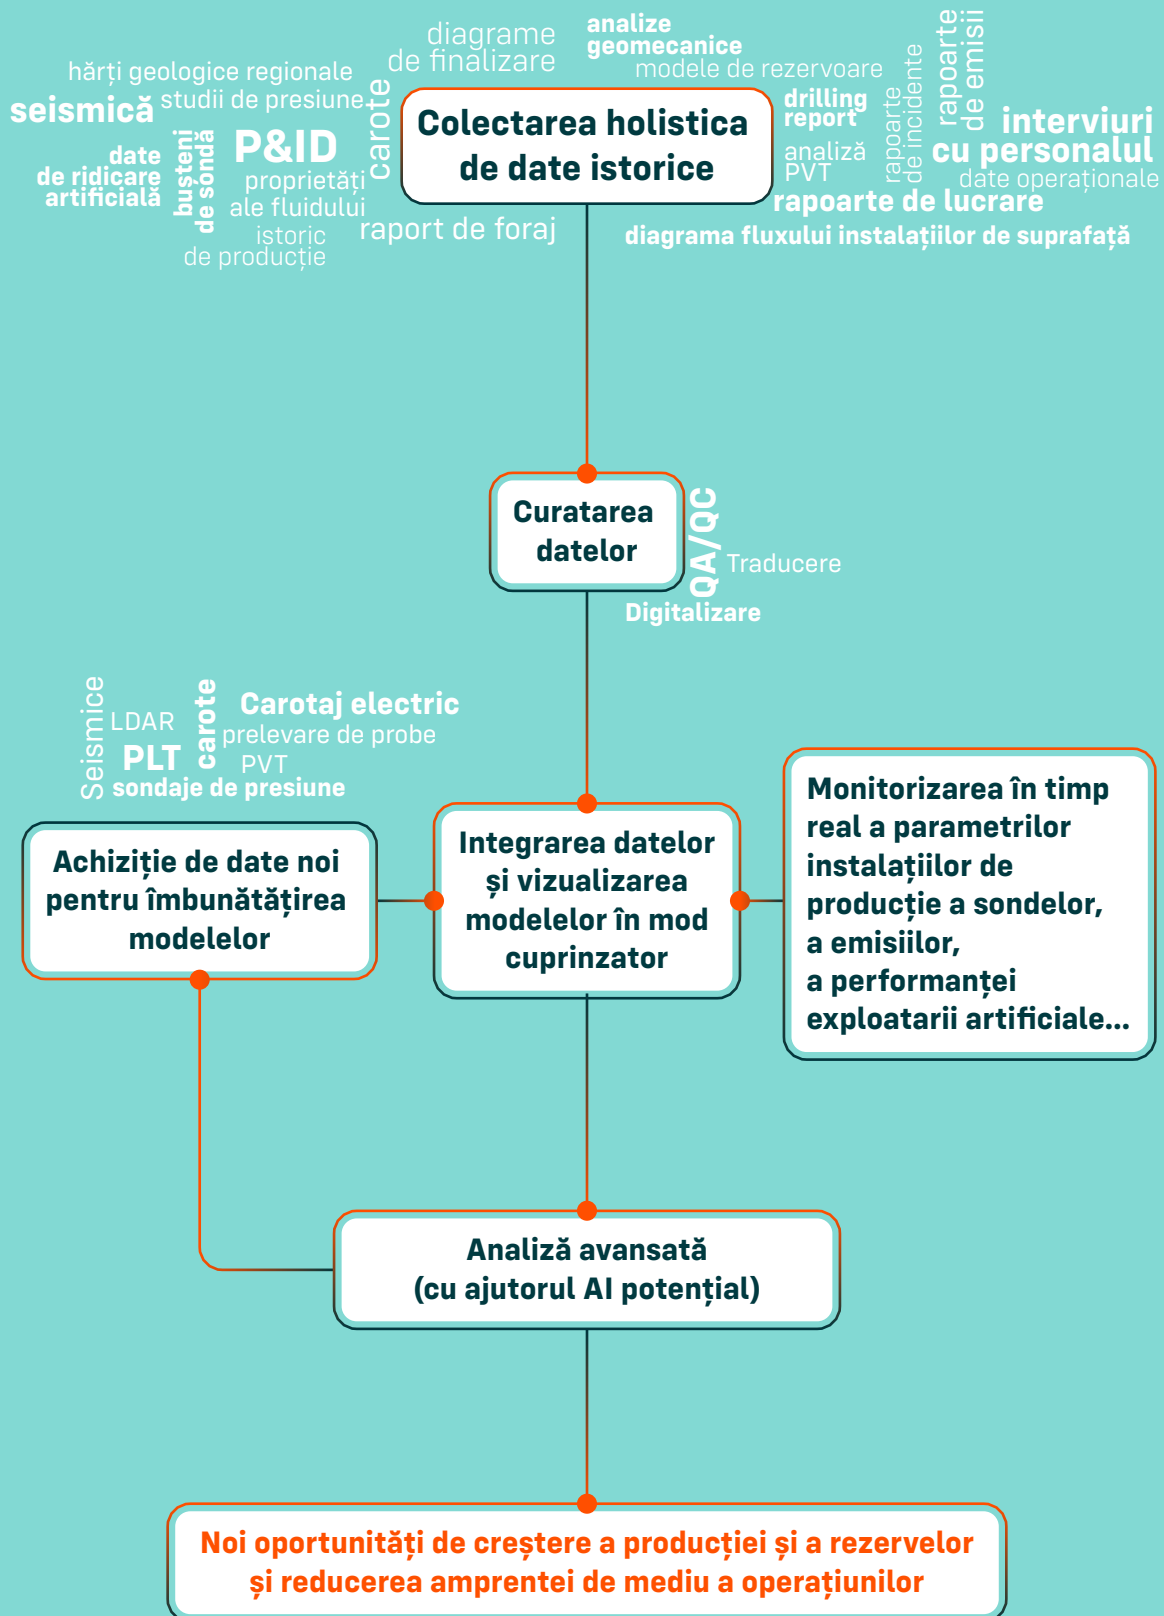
hărți geologice regionale
diagrame de finalizare
analize geomecanice
modele de rezervoare
rapoarte de emisii
seismică
studii de presiune
carote
drilling report
rapoarte de incidente
interviuri cu personalul
date de ridicare artificială
bușteni de sondă
P&ID
proprietăți ale fluidului
analiză PVT
date operaționale
istoric de producție
raport de foraj
rapoarte de lucrare
diagrama fluxului instalațiilor de suprafață

Colectarea holistica de date istorice

Curatarea datelor
QA/QC
Traducere
Digitalizare

Seismice
LDAR
PLT
carote
Carotaj electric
prelevare de probe
PVT
sondaje de presiune

Achiziție de date noi pentru îmbunătățirea modelelor

Integrarea datelor și vizualizarea modelelor în mod cuprinzator

Monitorizarea în timp real a parametrilor instalațiilor de producție a sondelor, a emisiilor, a performanței exploatarii artificiale...

Analiză avansată (cu ajutorul AI potențial)

Noi oportunități de creștere a producției și a rezervelor și reducerea amprentei de mediu a operațiunilor